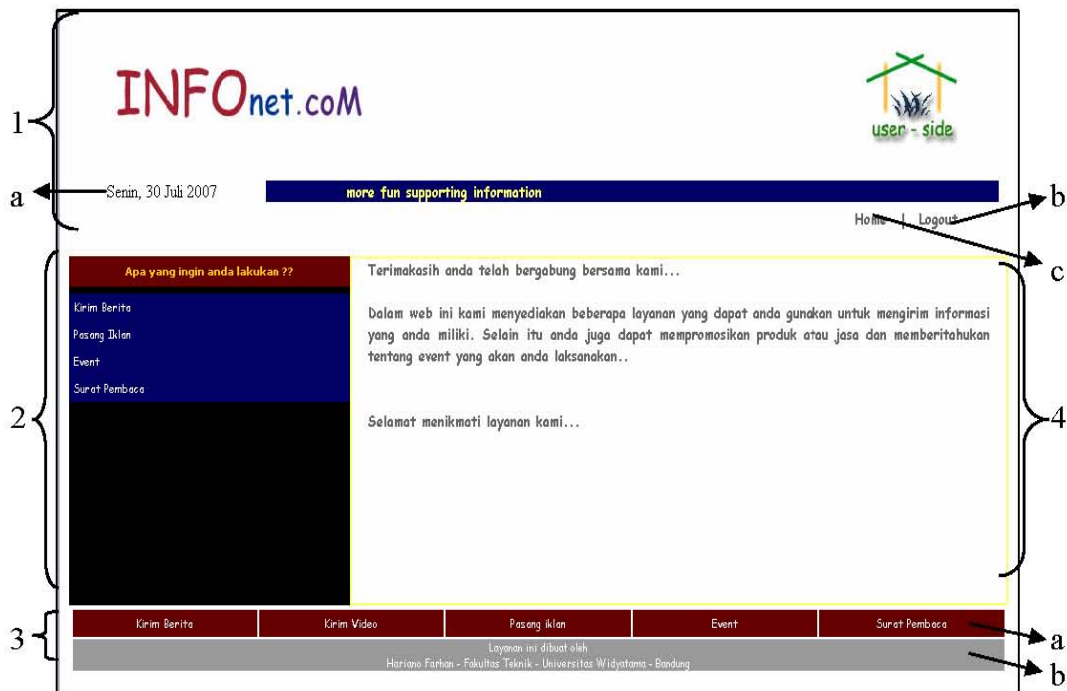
1

INFOnet.coM

user - side

a

Senin, 30 Juli 2007

more fun supporting information

b

Home | Logout

c

2

Apa yang ingin anda lakukan ??

Kirim Berita

Pasang Iklan

Event

Surat Pembaca

Terimakasih anda telah bergabung bersama kami...

Dalam web ini kami menyediakan beberapa layanan yang dapat anda gunakan untuk mengirim informasi yang anda miliki. Selain itu anda juga dapat mempromosikan produk atau jasa dan memberitahukan tentang event yang akan anda laksanakan..

Selamat menikmati layanan kami...

4

3

| Kirim Berita | Kirim Video | Pasang iklan | Event | Surat Pembaca |
|---|---|---|---|---|

a

Layanan ini dibuat oleh
Hariano Farhan - Fakultas Teknik - Universitas Widyatama - Bandung

b